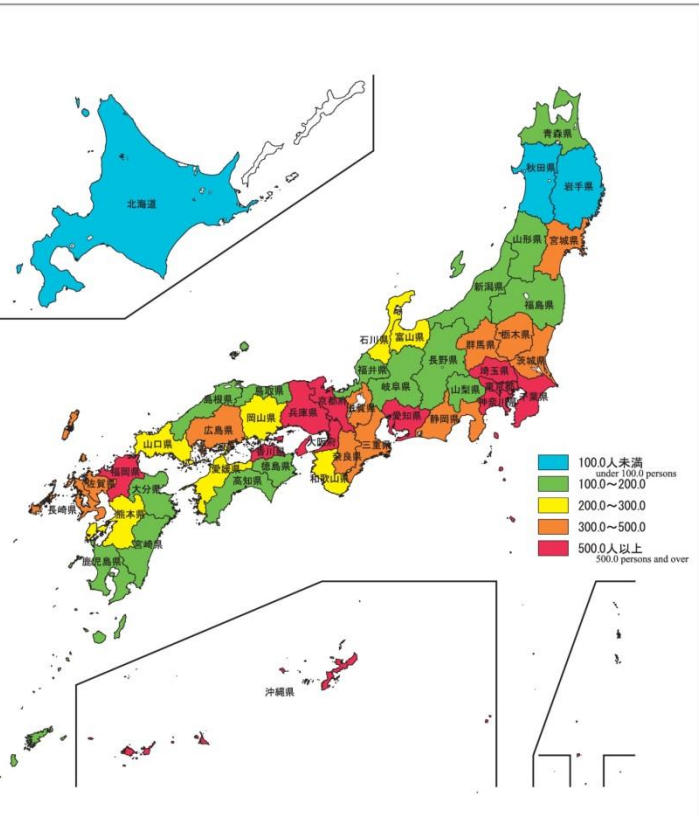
北海道

青森県
秋田県
岩手県
山形県
宮城県
新潟県
福島県
石川県
富山県
群馬県
栃木県
福井県
長野県
埼玉県
茨城県
岐阜県
山梨県
東京都
鳥取県
京都府
千葉県
島根県
岡山県
兵庫県
滋賀県
愛知県
静岡県
神奈川県
山口県
広島県
大阪府
三重県
奈良県
愛媛県
香川県
徳島県
福岡県
高知県
和歌山県
佐賀県
大分県
長崎県
熊本県
宮崎県
鹿児島県
沖縄県

100.0人未満
under 100.0 persons
100.0～200.0
200.0～300.0
300.0～500.0
500.0人以上
500.0 persons and over